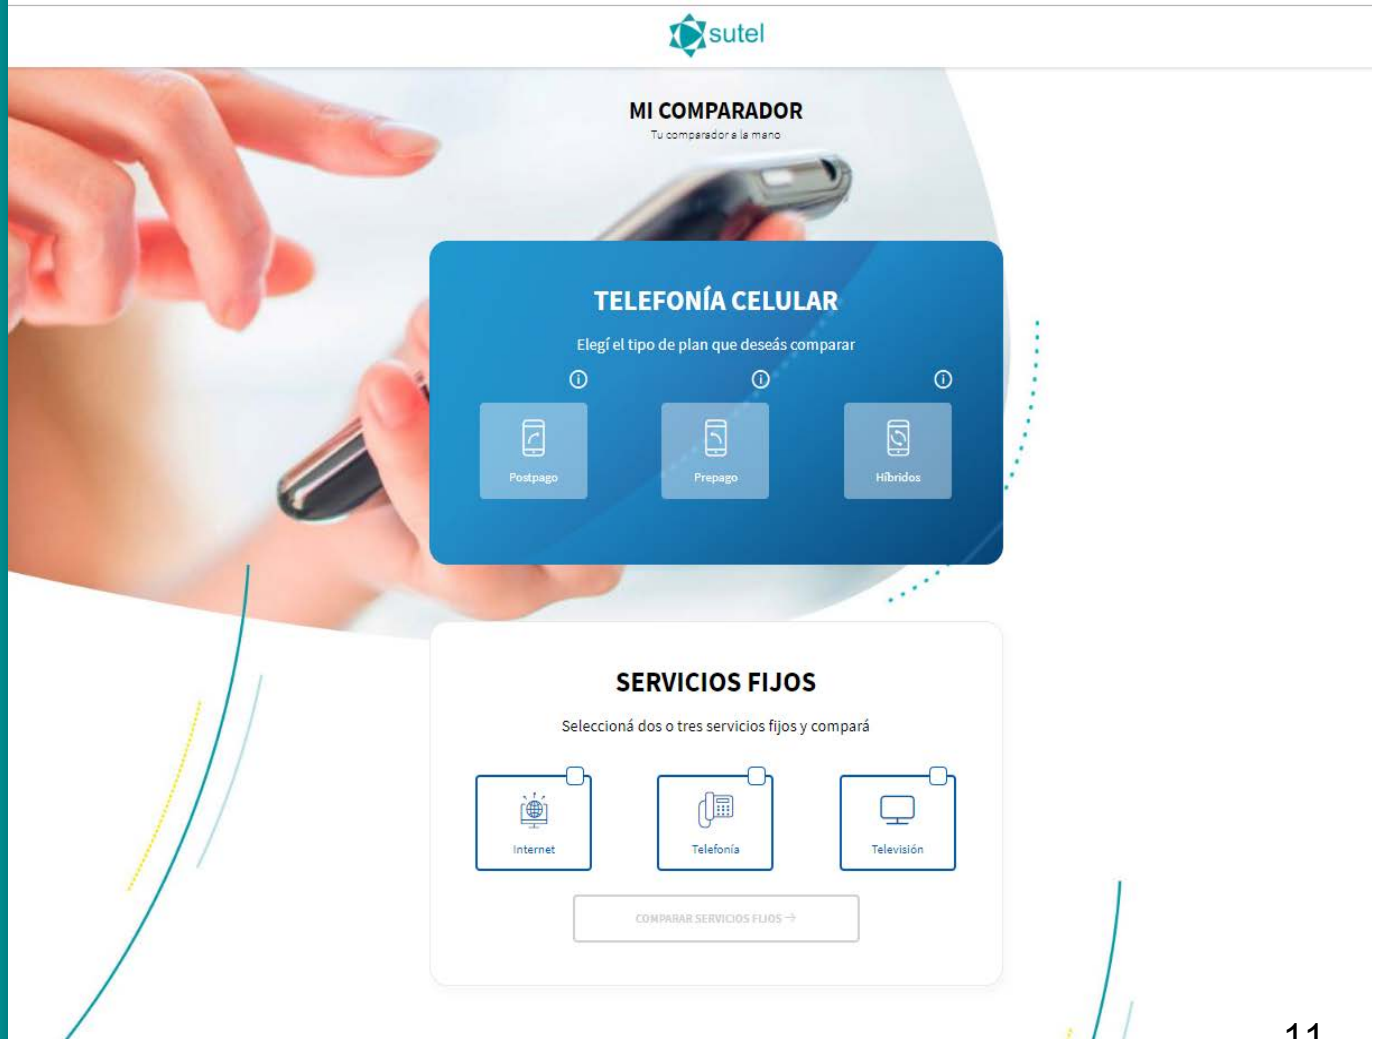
sutel

MI COMPARADOR
Tu comparador a la mano

TELEFONÍA CELULAR
Elegí el tipo de plan que deseás comparar

Postpago
Prepago
Híbridos

SERVICIOS FIJOS
Seleccioná dos o tres servicios fijos y compará

Internet
Telefonía
Televisión

COMPARAR SERVICIOS FIJOS →

11